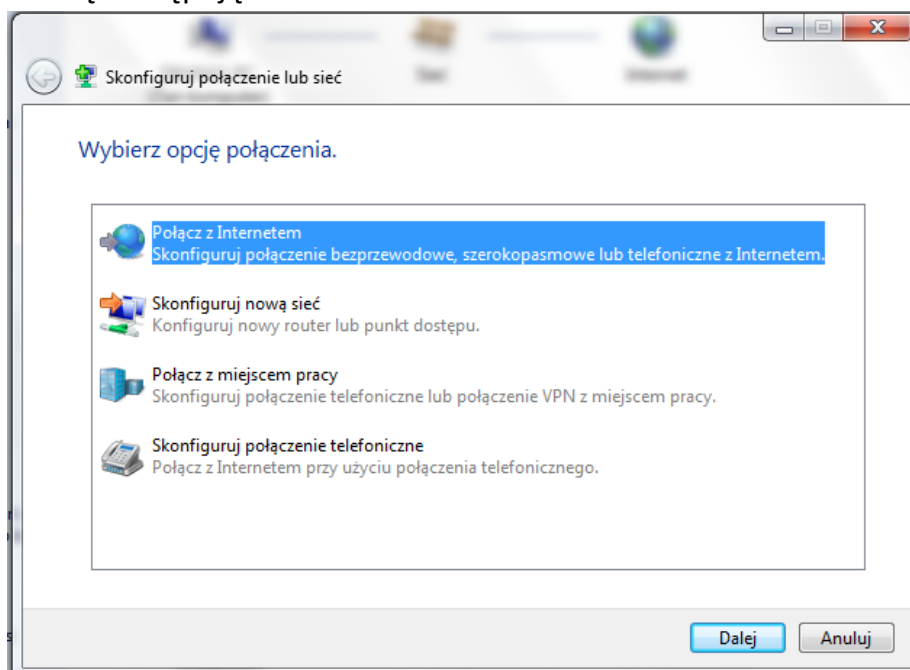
Skonfiguruj połączenie lub sieć

Wybierz opcję połączenia.

Połącz z Internetem
Skonfiguruj połączenie bezprzewodowe, szerokopasmowe lub telefoniczne z Internetem.

Skonfiguruj nową sieć
Konfiguruj nowy router lub punkt dostępu.

Połącz z miejscem pracy
Skonfiguruj połączenie telefoniczne lub połączenie VPN z miejscem pracy.

Skonfiguruj połączenie telefoniczne
Połącz z Internetem przy użyciu połączenia telefonicznego.

Dalej Anuluj